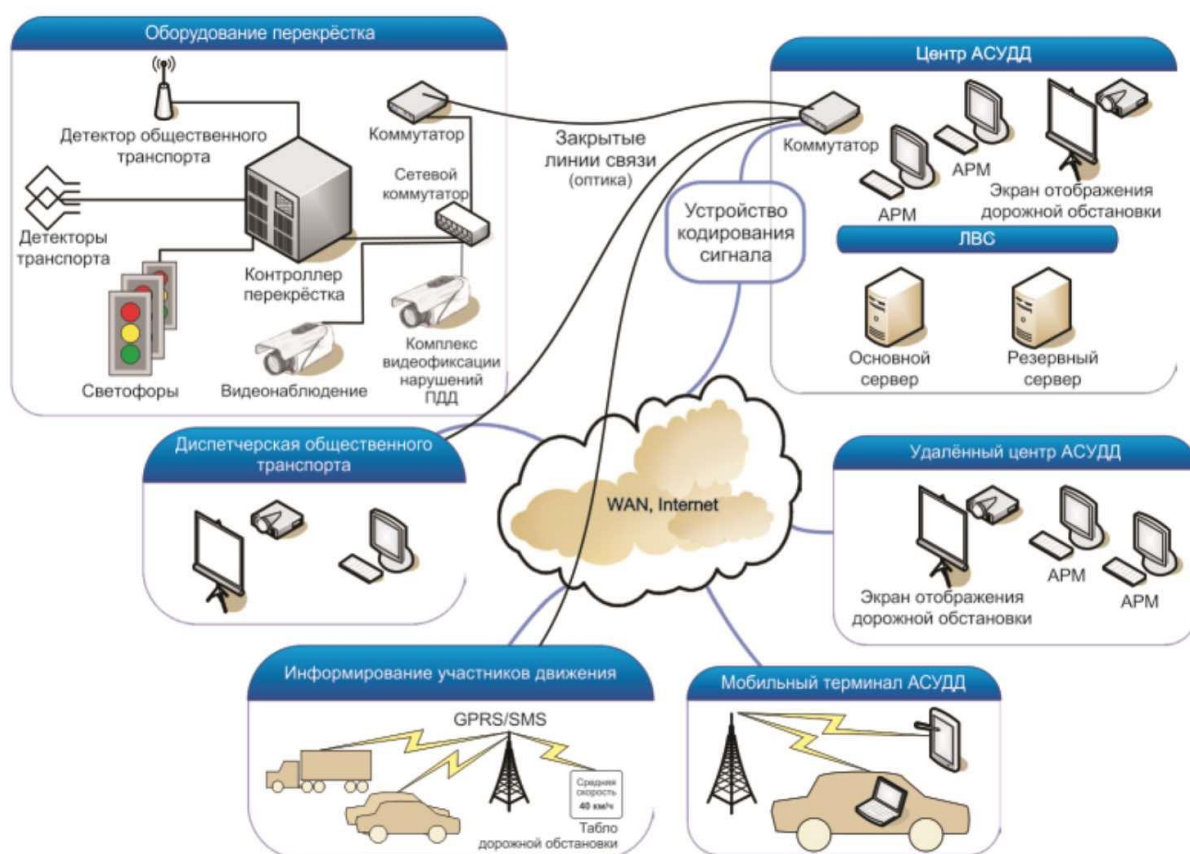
Оборудование перекрёстка

Детектор общественного транспорта

Детекторы транспорта

Коммутатор

Сетевой коммутатор

Контроллер перекрёстка

Светофоры

Видеонаблюдение

Комплекс видеофиксации нарушений ПДД

Закрытые линии связи (оптика)

Устройство кодирования сигнала

Центр АСУДД

Коммутатор

АРМ

АРМ

Экран отображения дорожной обстановки

ЛВС

Основной сервер

Резервный сервер

Диспетчерская общественного транспорта

WAN, Internet

Удалённый центр АСУДД

Экран отображения дорожной обстановки

АРМ

АРМ

Информирование участников движения

GPRS/SMS

Средняя скорость 40 км/ч

Табло дорожной обстановки

Мобильный терминал АСУДД